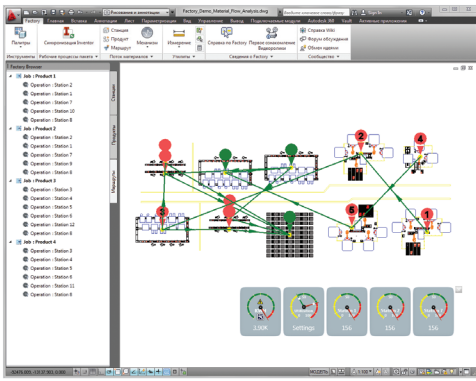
Factory_Demo_Material_Flow_Analysis.dwg

Factory Главная Вставка Аннотации Вид Параметризация Вид Управление Вывод Подключаемые модули Autodesk 360 Vault Активные приложения

Палитры Синхронизация Inventor Станция Продукт Маршрут Механизм Измерение Справка по Factory Первое ознакомление Видеоролики Справка Wiki Форум обсуждения Обучающие видео

Инструменты Рабочие процессы пакета Поток материалов Утилиты Сведения о Factory Сообщество

Factory Browser

Job : Product 1
Operation : Station 1
Operation : Station 7
Operation : Station 2
Operation : Station 10
Operation : Station 8
Job : Product 2
Operation : Station 1
Operation : Station 2
Operation : Station 7
Operation : Station 9
Operation : Station 8
Job : Product 3
Operation : Station 3
Operation : Station 4
Operation : Station 5
Operation : Station 6
Operation : Station 12
Operation : Station 8
Job : Product 4
Operation : Station 3
Operation : Station 4
Operation : Station 5
Operation : Station 6
Operation : Station 11
Operation : Station 8

Станции Продукты Маршруты

2
4
3
6
1

3,90K Settings 156 156 156

МОДЕЛЬ